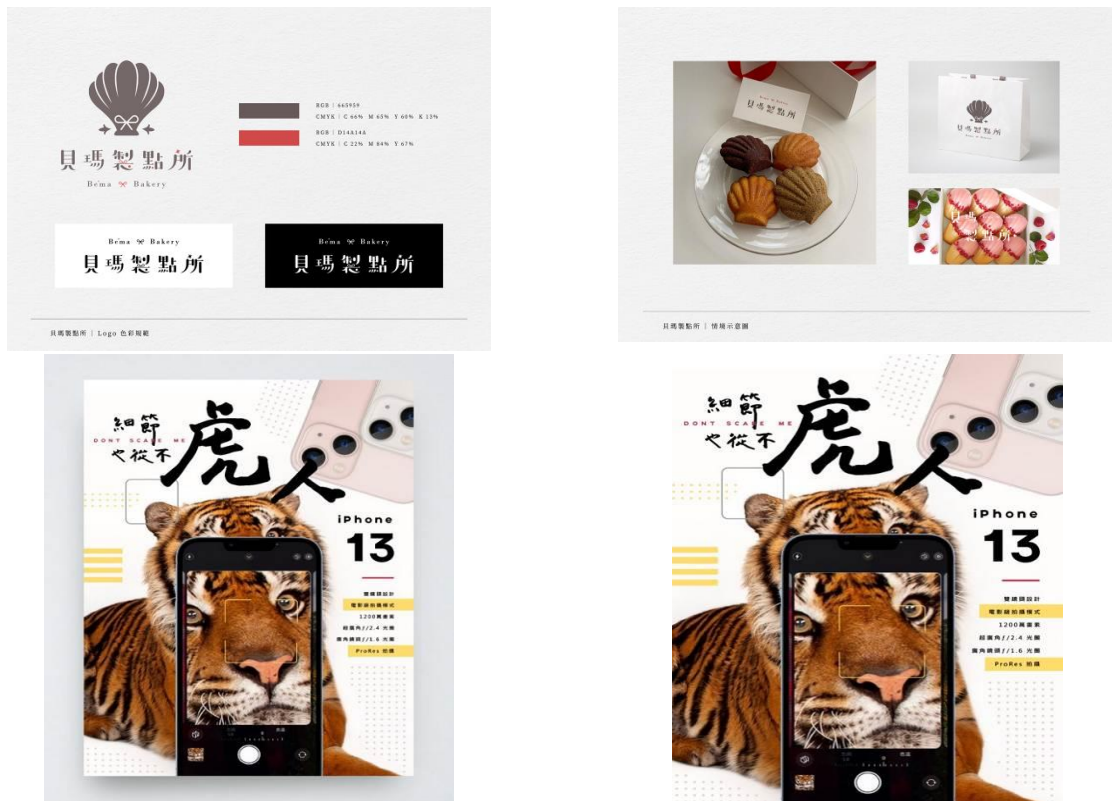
貝瑪製點所
Be'ma Bakery

RGB | 665959
CMYK | C 66% M 65% Y 60% K 13%

RGB | D14A4A
CMYK | C 22% M 84% Y 67%

Be'ma Bakery
貝瑪製點所

Be'ma Bakery
貝瑪製點所

貝瑪製點所 | Logo 色彩規範

Be'ma Bakery
貝瑪製點所

貝瑪製點所

貝瑪製點所

貝瑪製點所 | 情境示意圖

細節
也從不
DONT SCARE ME
虎人
iPhone
13
雙鏡頭設計
電影級拍攝模式
1200萬畫素
超廣角f/2.4 光圈
廣角鏡頭f/1.6 光圈
ProRes 拍攝

細節
也從不
DONT SCARE ME
虎人
iPhone
13
雙鏡頭設計
電影級拍攝模式
1200萬畫素
超廣角f/2.4 光圈
廣角鏡頭f/1.6 光圈
ProRes 拍攝